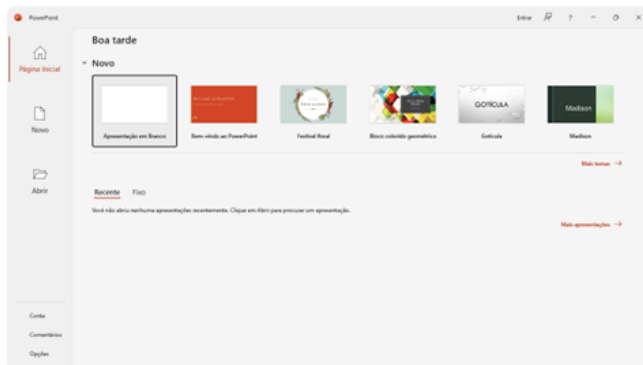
PowerPoint

Entrar ? – ☐ ×

Página Inicial

Novo

Abrir

Boa tarde

Novo

Apresentação em Branco

Bem-vindo ao PowerPoint

Festival floral

Bloco colorido geométrico

GOTÍCULA

Gotícula

Madison

Madison

Mais temas →

Recente Fixo

Você não abriu nenhuma apresentação recentemente. Clique em Abrir para procurar uma apresentação.

Mais apresentações →

Conta

Comentários

Opções